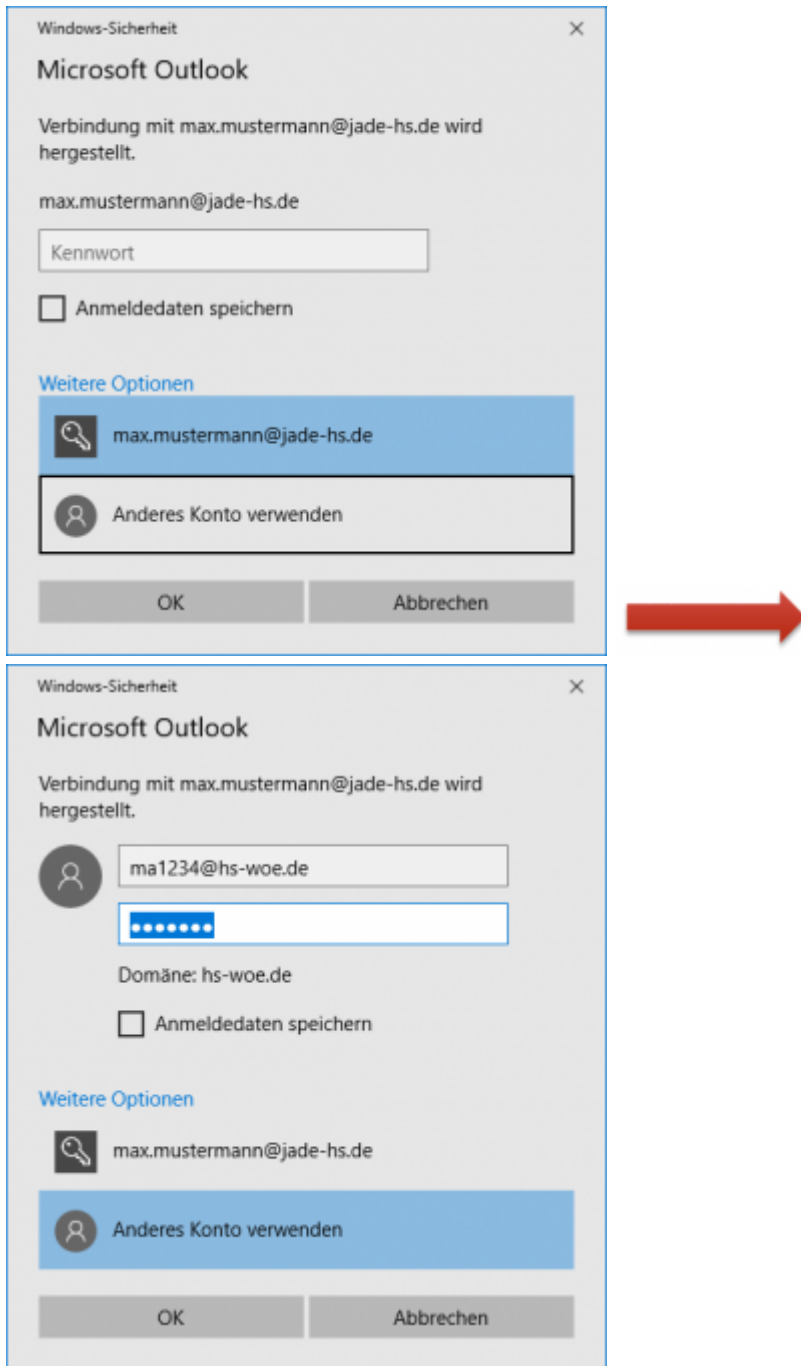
Windows-Sicherheit ×

Microsoft Outlook

Verbindung mit max.mustermann@jade-hs.de wird hergestellt.

max.mustermann@jade-hs.de

Kennwort

Anmeldedaten speichern

Weitere Optionen

max.mustermann@jade-hs.de

Anderes Konto verwenden

OK Abbrechen

Windows-Sicherheit ×

Microsoft Outlook

Verbindung mit max.mustermann@jade-hs.de wird hergestellt.

ma1234@hs-woe.de

•••••••

Domäne: hs-woe.de

Anmeldedaten speichern

Weitere Optionen

max.mustermann@jade-hs.de

Anderes Konto verwenden

OK Abbrechen